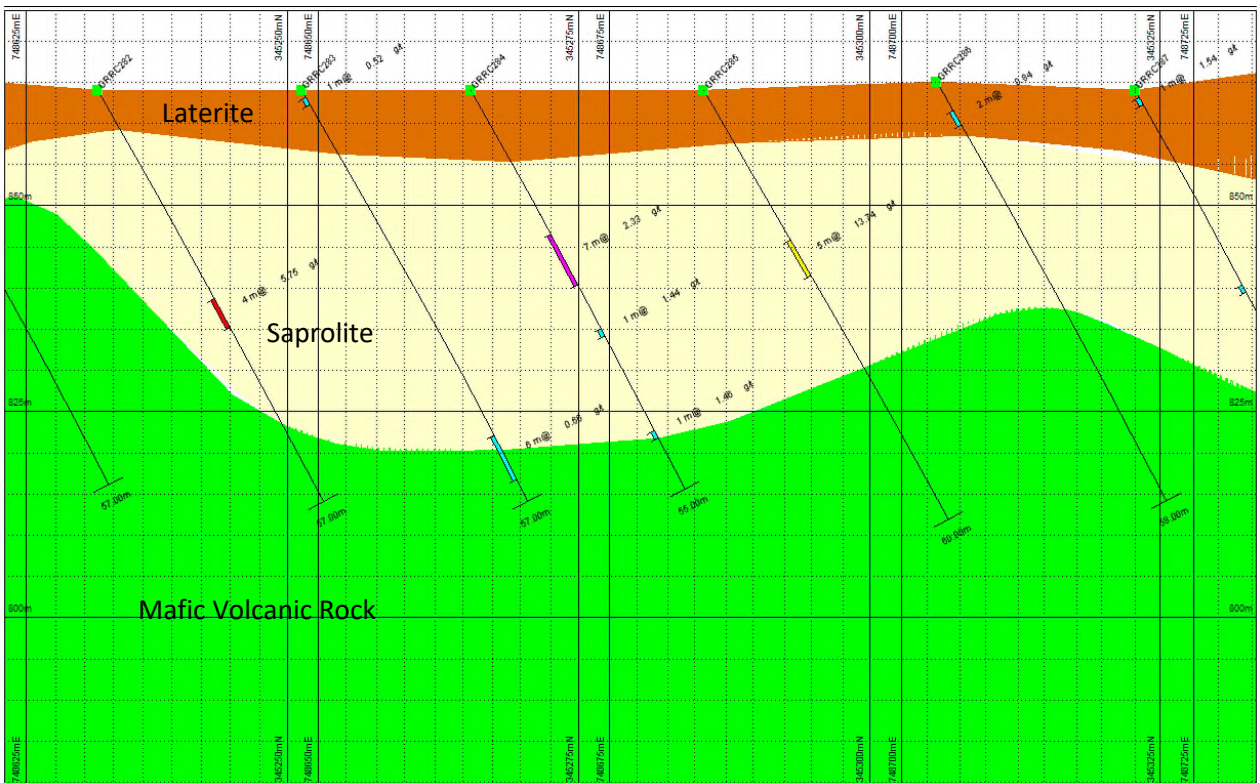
748625mE
346250mN
748650mE
346275mN
748675mE
346300mN
748700mE
346325mN
748725mE

GRRC282
GRRC283
1 m@ 0.52 g/t
GRRC284
GRRC285
GRRC286
2 m@ 0.94 g/t
GRRC287
1 m@ 1.54 g/t

Laterite

850m
850m

7 m@ 2.33 g/t
5 m@ 13.74 g/t
4 m@ 5.75 g/t
1 m@ 1.44 g/t

Saprolite

825m
825m

6 m@ 0.66 g/t
1 m@ 1.46 g/t

57.00m
57.00m
57.00m
55.00m
60.00m
55.00m

800m
Mafic Volcanic Rock
800m

748625mE
346250mN
748650mE
346275mN
748675mE
346300mN
748700mE
346325mN
748725mE